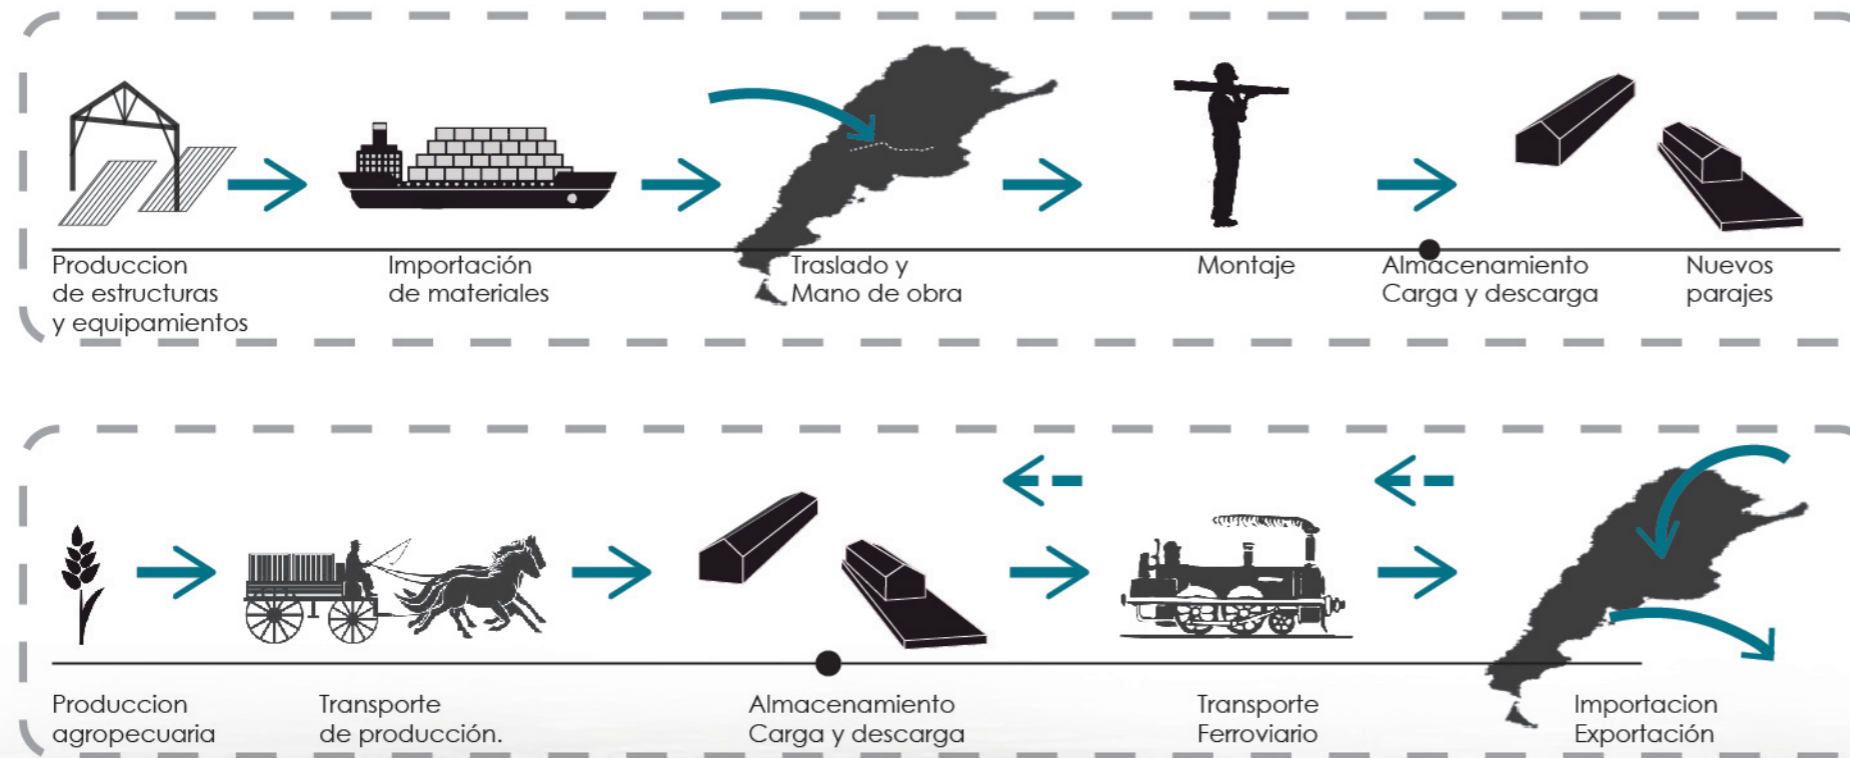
Produccion de estructuras y equipamientos

Importación de materiales

Traslado y Mano de obra

Montaje

Almacenamiento Carga y descarga

Nuevos parajes

Produccion agropecuaria

Transporte de producción.

Almacenamiento Carga y descarga

Transporte Ferroviario

Importacion Exportación